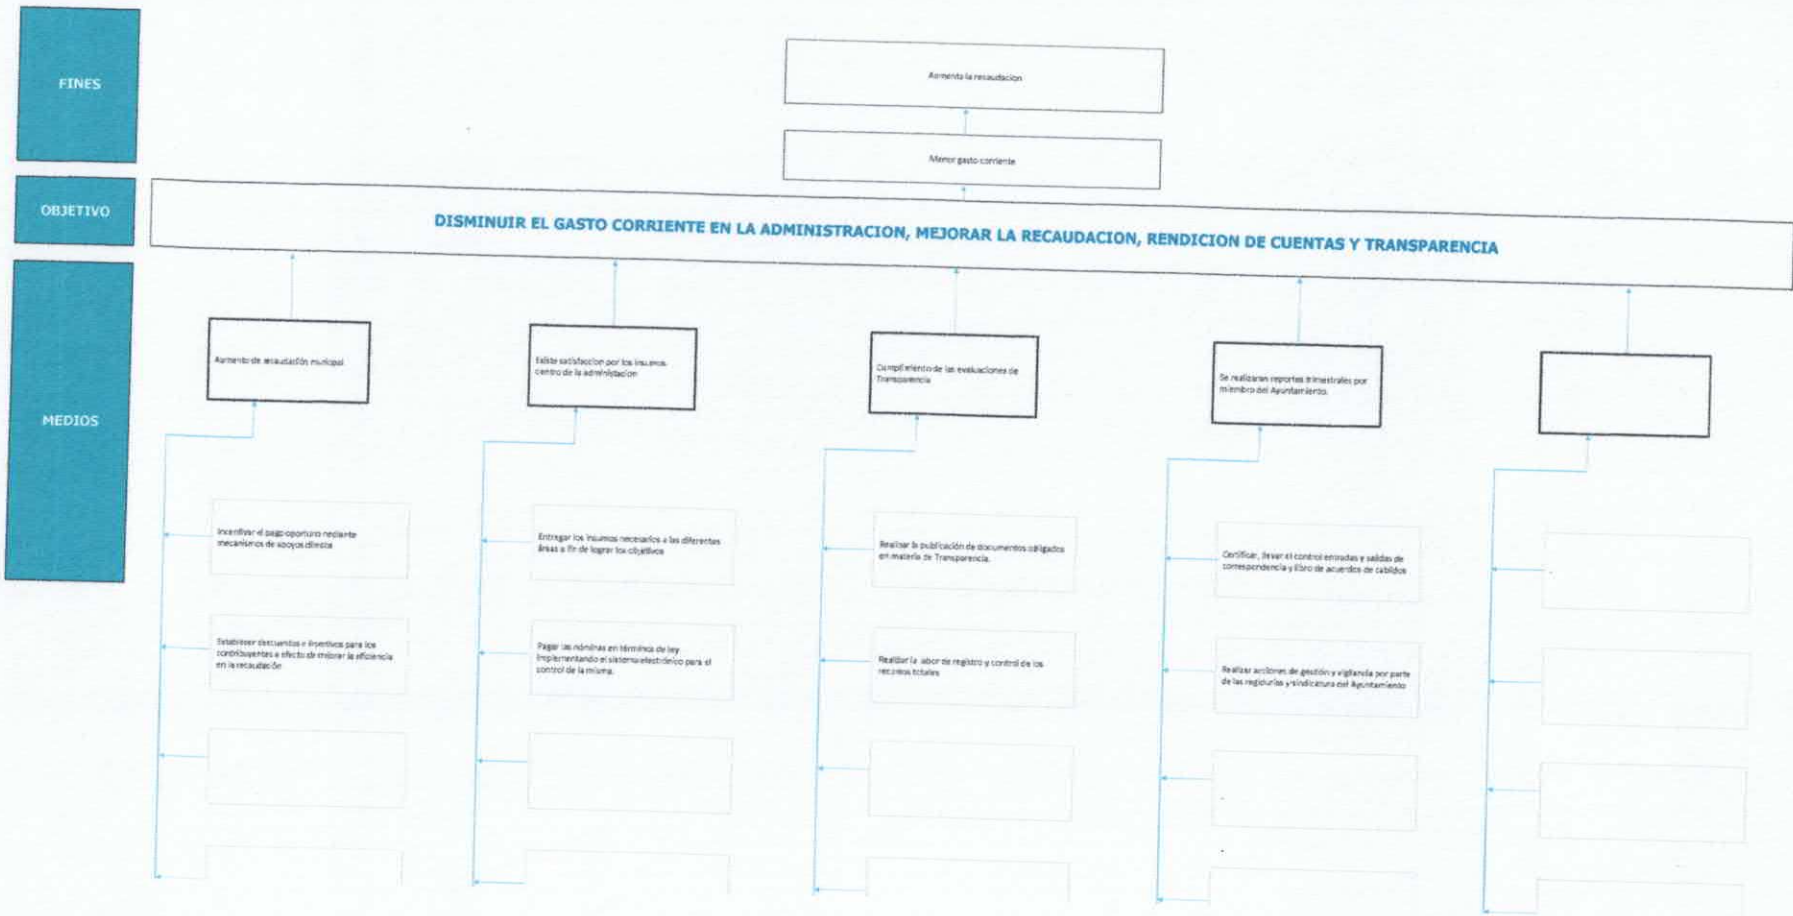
FINES

Aumenta la recaudacion

Menor gasto corriente

OBJETIVO

DISMINUIR EL GASTO CORRIENTE EN LA ADMINISTRACION, MEJORAR LA RECAUDACION, RENDICION DE CUENTAS Y TRANSPARENCIA

MEDIOS

Aumento de recaudación municipal

Existe satisfaccion por los insumos centro de la administracion

Cumplimiento de las evaluaciones de Transparencia

Se realizaran reportes trimestrales por miembro del Ayuntamiento.

Incentivar el pago oportuno mediante mecanismos de apoyos directos

Establecer descuentos e incentivos para los contribuyentes a efecto de mejorar la eficiencia en la recaudación

Entregar los insumos necesarios a las diferentes áreas a fin de lograr los objetivos

Pagar las nóminas en términos de ley implementando el sistema electrónico para el control de la misma.

Realizar la publicación de documentos obligados en materia de Transparencia.

Realizar la labor de registro y control de los recursos totales

Certificar, llevar el control entradas y salidas de correspondencia y libro de acuerdos de cabildos

Realizar acciones de gestión y vigilancia por parte de las regidurías y sindicatura del Ayuntamiento